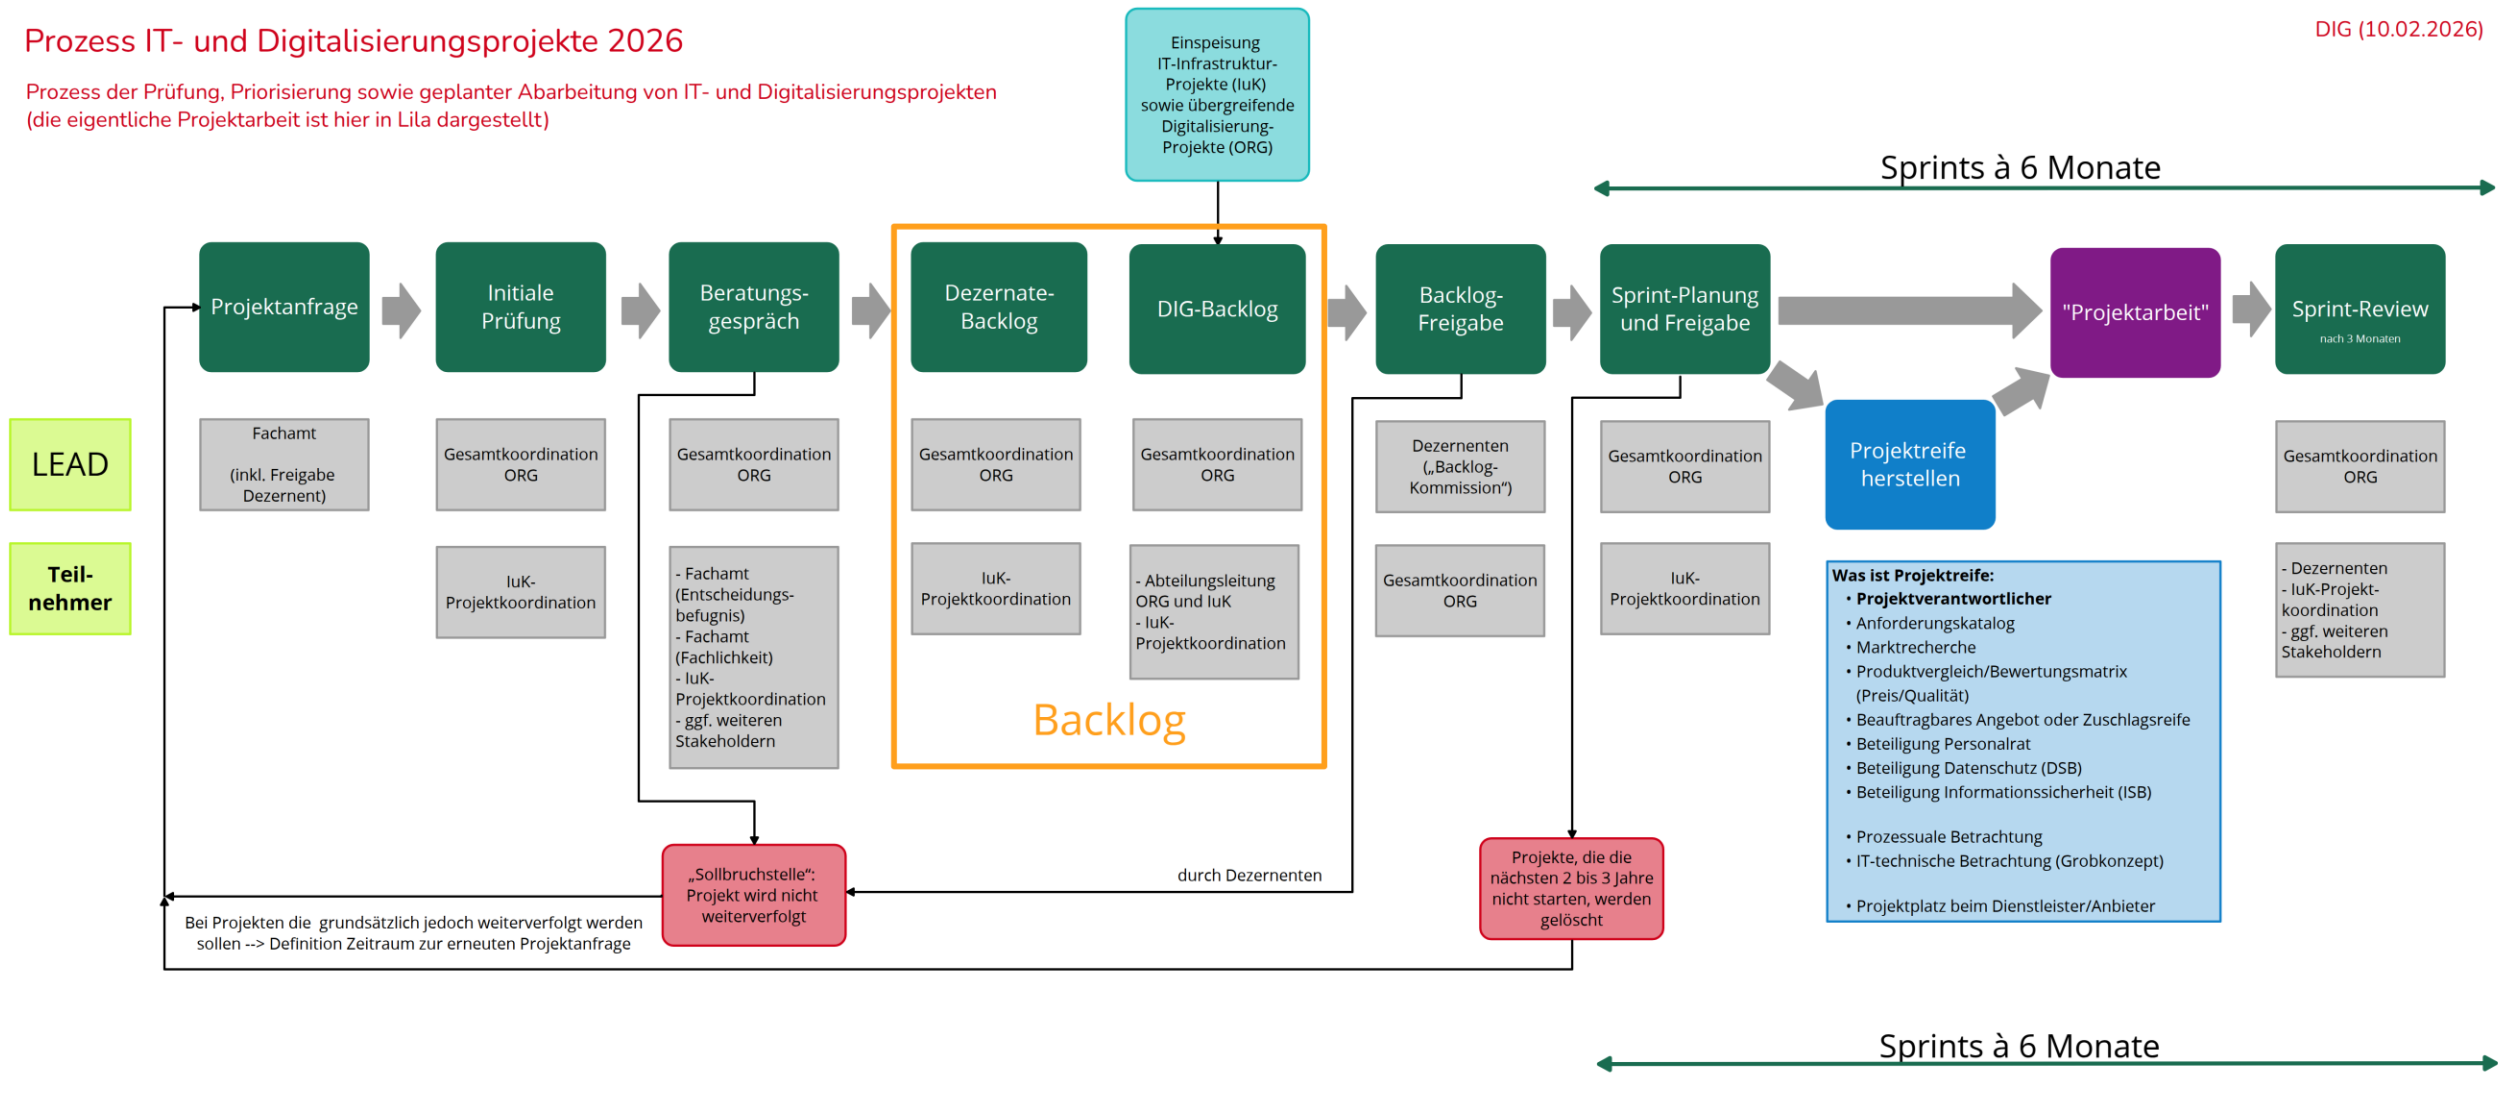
Prozess IT- und Digitalisierungsprojekte 2026

DIG (10.02.2026)

Prozess der Prüfung, Priorisierung sowie geplanter Abarbeitung von IT- und Digitalisierungsprojekten (die eigentliche Projektarbeit ist hier in Lila dargestellt)

Einspeisung IT-Infrastruktur-Projekte (IuK) sowie übergreifende Digitalisierung-Projekte (ORG)

Sprints à 6 Monate

Projektanfrage

Initiale Prüfung

Beratungs-gespräch

Dezernate-Backlog

DIG-Backlog

Backlog-Freigabe

Sprint-Planung und Freigabe

"Projektarbeit"

Sprint-Review
nach 3 Monaten

LEAD

Teil-nehmer

Fachamt

(inkl. Freigabe Dezernent)

Gesamtkoordination ORG

IuK-Projektkoordination

Gesamtkoordination ORG

- Fachamt (Entscheidungs-befugnis)
- Fachamt (Fachlichkeit)
- IuK-Projektkoordination
- ggf. weiteren Stakeholdern

Gesamtkoordination ORG

IuK-Projektkoordination

Gesamtkoordination ORG

- Abteilungsleitung ORG und IuK
- IuK-Projektkoordination

Backlog

Dezernenten („Backlog-Kommission")

Gesamtkoordination ORG

Gesamtkoordination ORG

IuK-Projektkoordination

Projektreife herstellen

Gesamtkoordination ORG

- Dezernenten
- IuK-Projekt-koordination
- ggf. weiteren Stakeholdern

Was ist Projektreife:
• Projektverantwortlicher
• Anforderungskatalog
• Marktrecherche
• Produktvergleich/Bewertungsmatrix (Preis/Qualität)
• Beauftragbares Angebot oder Zuschlagsreife
• Beteiligung Personalrat
• Beteiligung Datenschutz (DSB)
• Beteiligung Informationssicherheit (ISB)

• Prozessuale Betrachtung
• IT-technische Betrachtung (Grobkonzept)

• Projektplatz beim Dienstleister/Anbieter

„Sollbruchstelle": Projekt wird nicht weiterverfolgt

durch Dezernenten

Projekte, die die nächsten 2 bis 3 Jahre nicht starten, werden gelöscht

Bei Projekten die grundsätzlich jedoch weiterverfolgt werden sollen --> Definition Zeitraum zur erneuten Projektanfrage

Sprints à 6 Monate